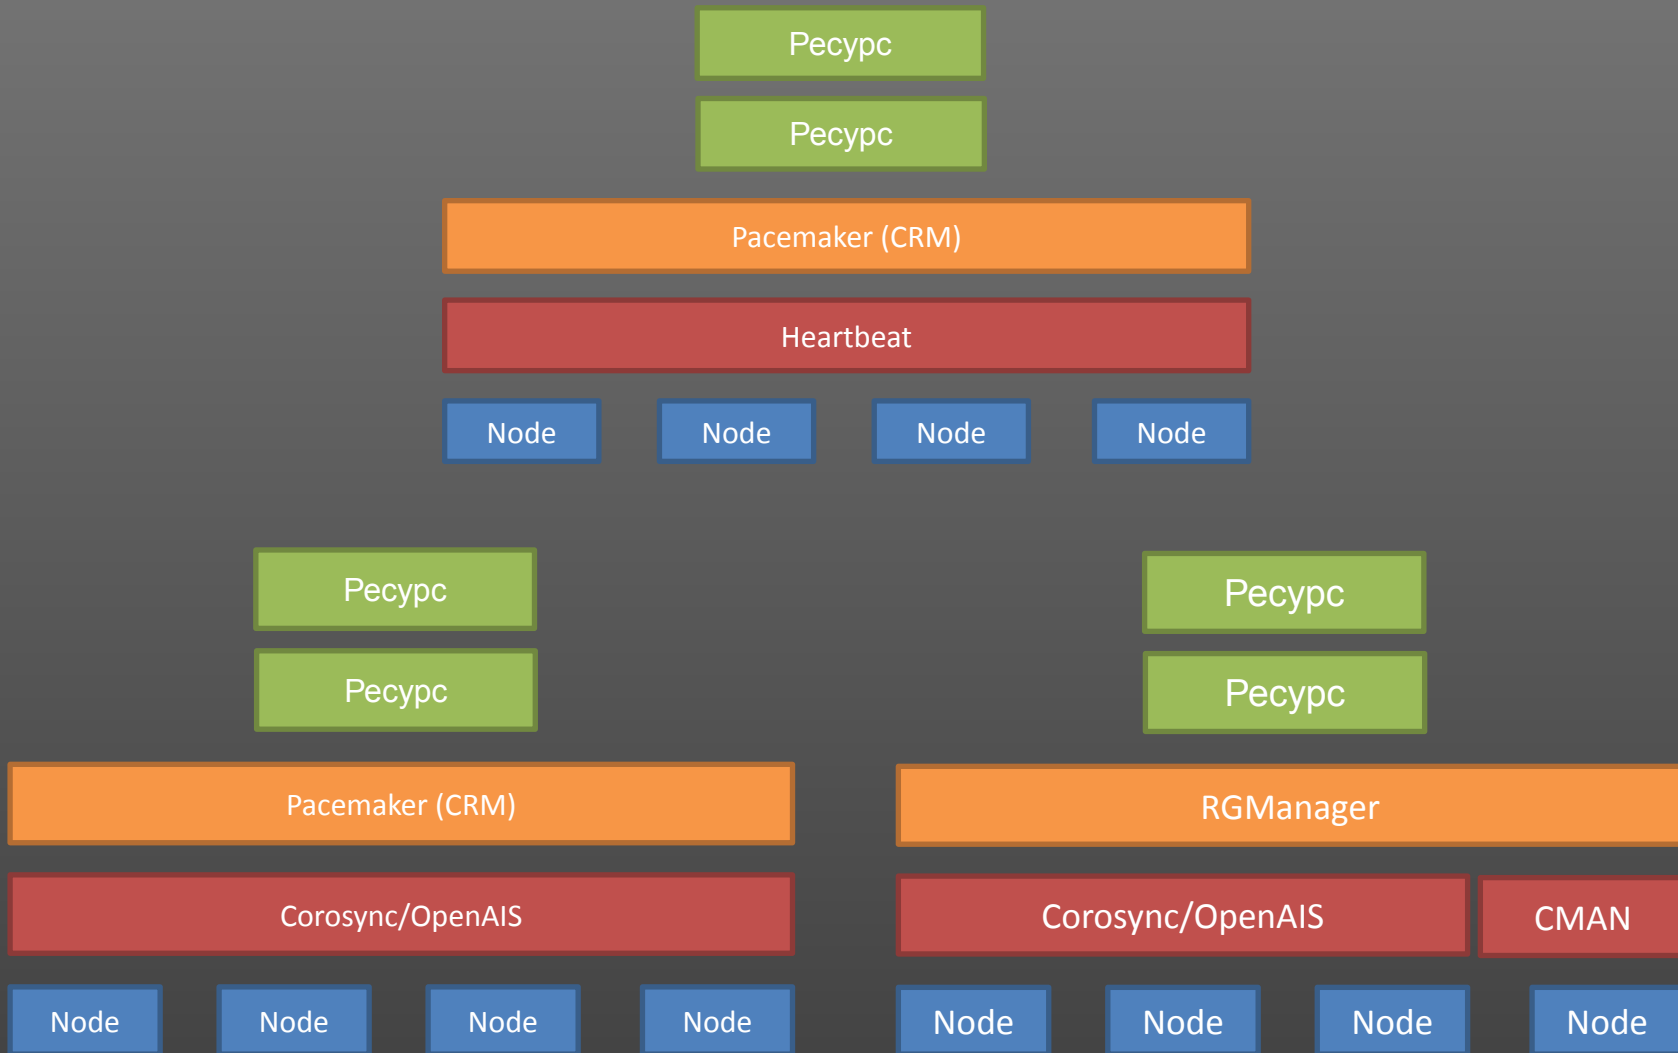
Ресурс

Ресурс

Pacemaker (CRM)

Heartbeat

Node Node Node Node

Ресурс

Ресурс

Pacemaker (CRM)

Corosync/OpenAIS

Node Node Node Node

Ресурс

Ресурс

RGManager

Corosync/OpenAIS CMAN

Node Node Node Node